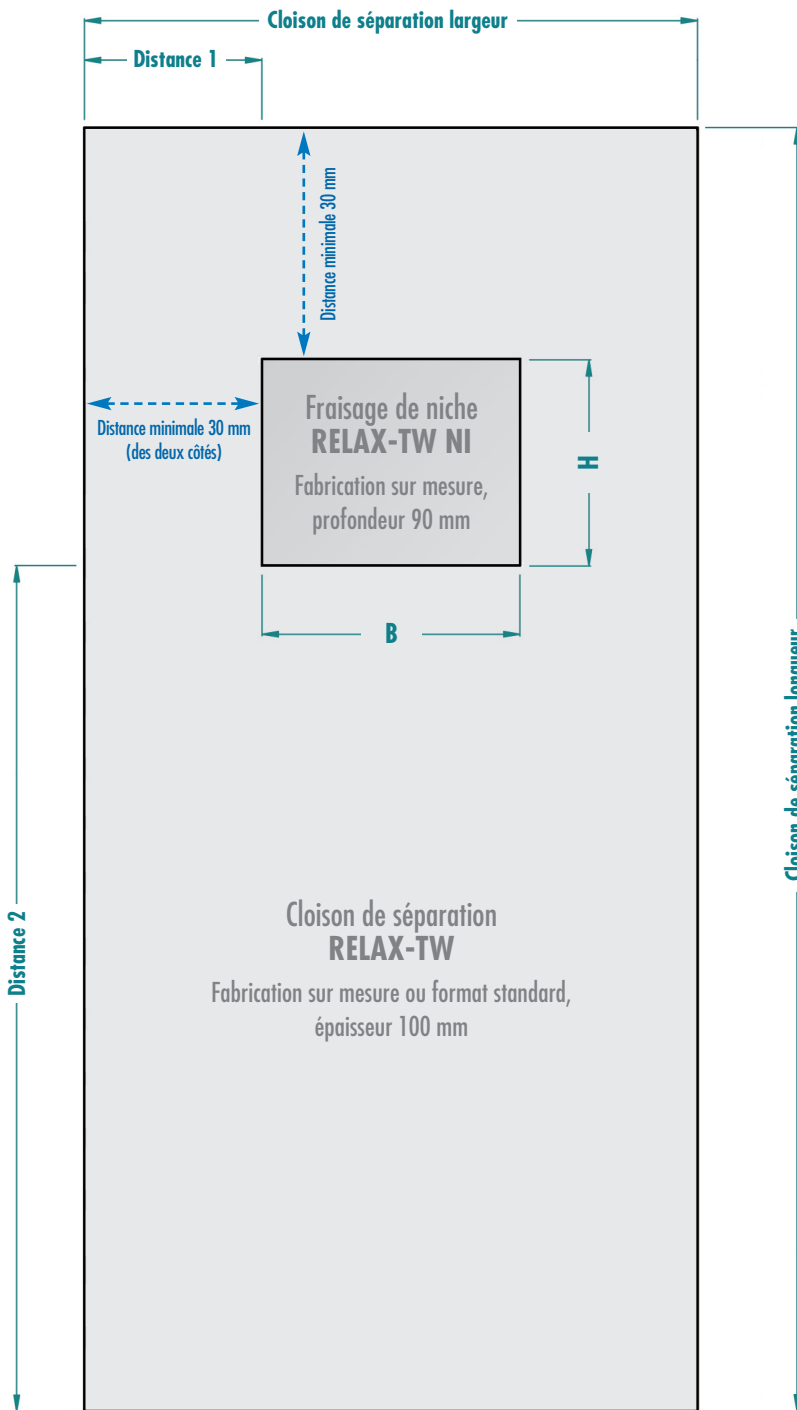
Cloison de séparation largeur

Distance 1

Distance minimale 30 mm

Distance minimale 30 mm (des deux côtés)

Fraisage de niche
RELAX-TW NI
Fabrication sur mesure, profondeur 90 mm

H

B

Distance 2

Cloison de séparation
RELAX-TW
Fabrication sur mesure ou format standard, épaisseur 100 mm

Cloison de séparation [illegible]